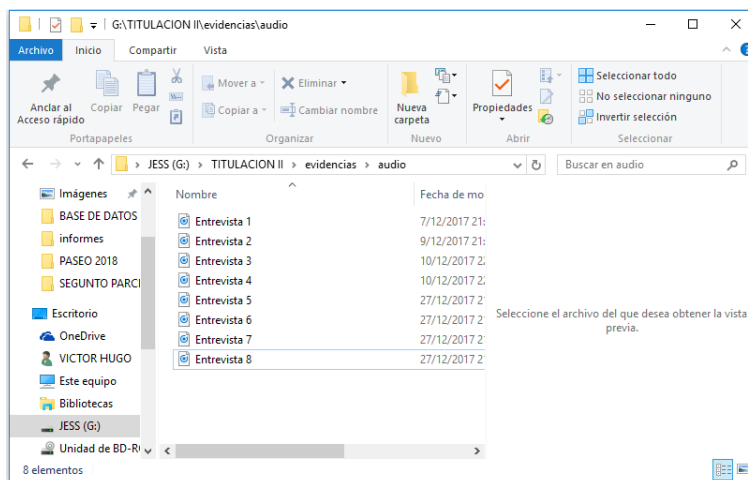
G:\TITULACION II\evidencias\audio

Archivo Inicio Compartir Vista

Anclar al Acceso rápido Copiar Pegar
Portapapeles

Mover a Copiar a Eliminar Cambiar nombre
Organizar

Nueva carpeta
Nuevo

Propiedades
Abrir

Seleccionar todo
No seleccionar ninguno
Invertir selección
Seleccionar

JESS (G:) > TITULACION II > evidencias > audio

Buscar en audio

Imágenes
BASE DE DATOS
informes
PASEO 2018
SEGUNTO PARCI
Escritorio
OneDrive
VICTOR HUGO
Este equipo
Bibliotecas
JESS (G:)
Unidad de BD-R

| Nombre | Fecha de mo |
|---|---|
| Entrevista 1 | 7/12/2017 21: |
| Entrevista 2 | 9/12/2017 21: |
| Entrevista 3 | 10/12/2017 2: |
| Entrevista 4 | 10/12/2017 2: |
| Entrevista 5 | 27/12/2017 2 |
| Entrevista 6 | 27/12/2017 2 |
| Entrevista 7 | 27/12/2017 2 |
| Entrevista 8 | 27/12/2017 2 |

Seleccione el archivo del que desea obtener la vista previa.

8 elementos